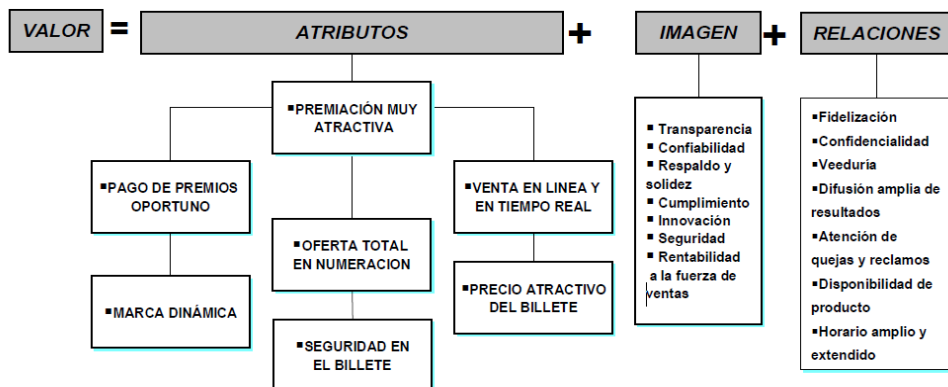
VALOR = ATRIBUTOS + IMAGEN + RELACIONES

▪PREMIACIÓN MUY ATRACTIVA

▪PAGO DE PREMIOS OPORTUNO

▪MARCA DINÁMICA

▪OFERTA TOTAL EN NUMERACION

▪SEGURIDAD EN EL BILLETE

▪VENTA EN LINEA Y EN TIEMPO REAL

▪PRECIO ATRACTIVO DEL BILLETE

▪ Transparencia
▪ Confiabilidad
▪ Respaldo y solidez
▪ Cumplimiento
▪ Innovación
▪ Seguridad
▪ Rentabilidad a la fuerza de ventas

▪Fidelización
▪Confidencialidad
▪Veeduría
▪Difusión amplia de resultados
▪Atención de quejas y reclamos
▪Disponibilidad de producto
▪Horario amplio y extendido